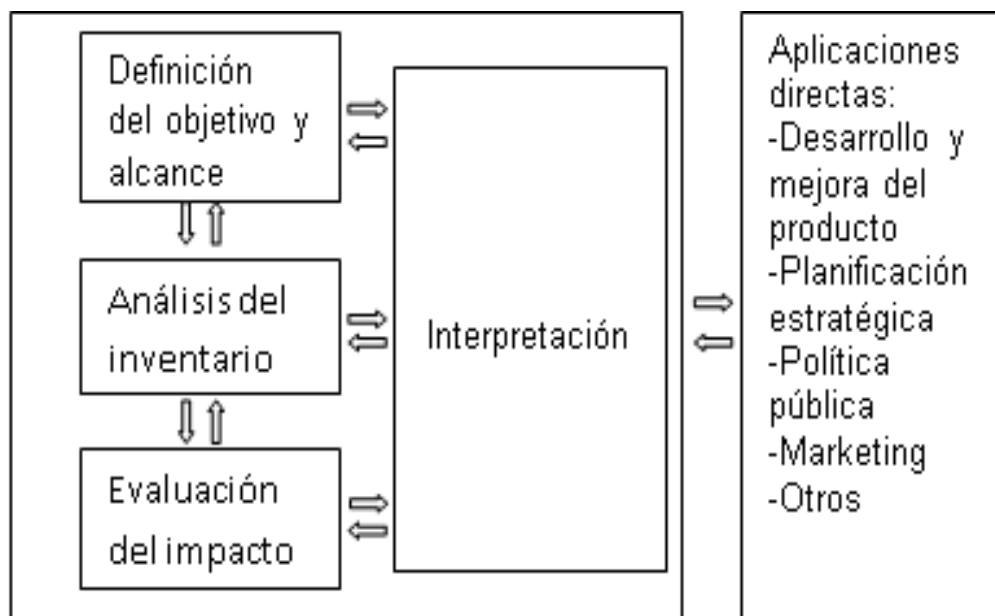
Definición del objetivo y alcance

Análisis del inventario

Evaluación del impacto

Interpretación

Aplicaciones directas:
-Desarrollo y mejora del producto
-Planificación estratégica
-Política pública
-Marketing
-Otros